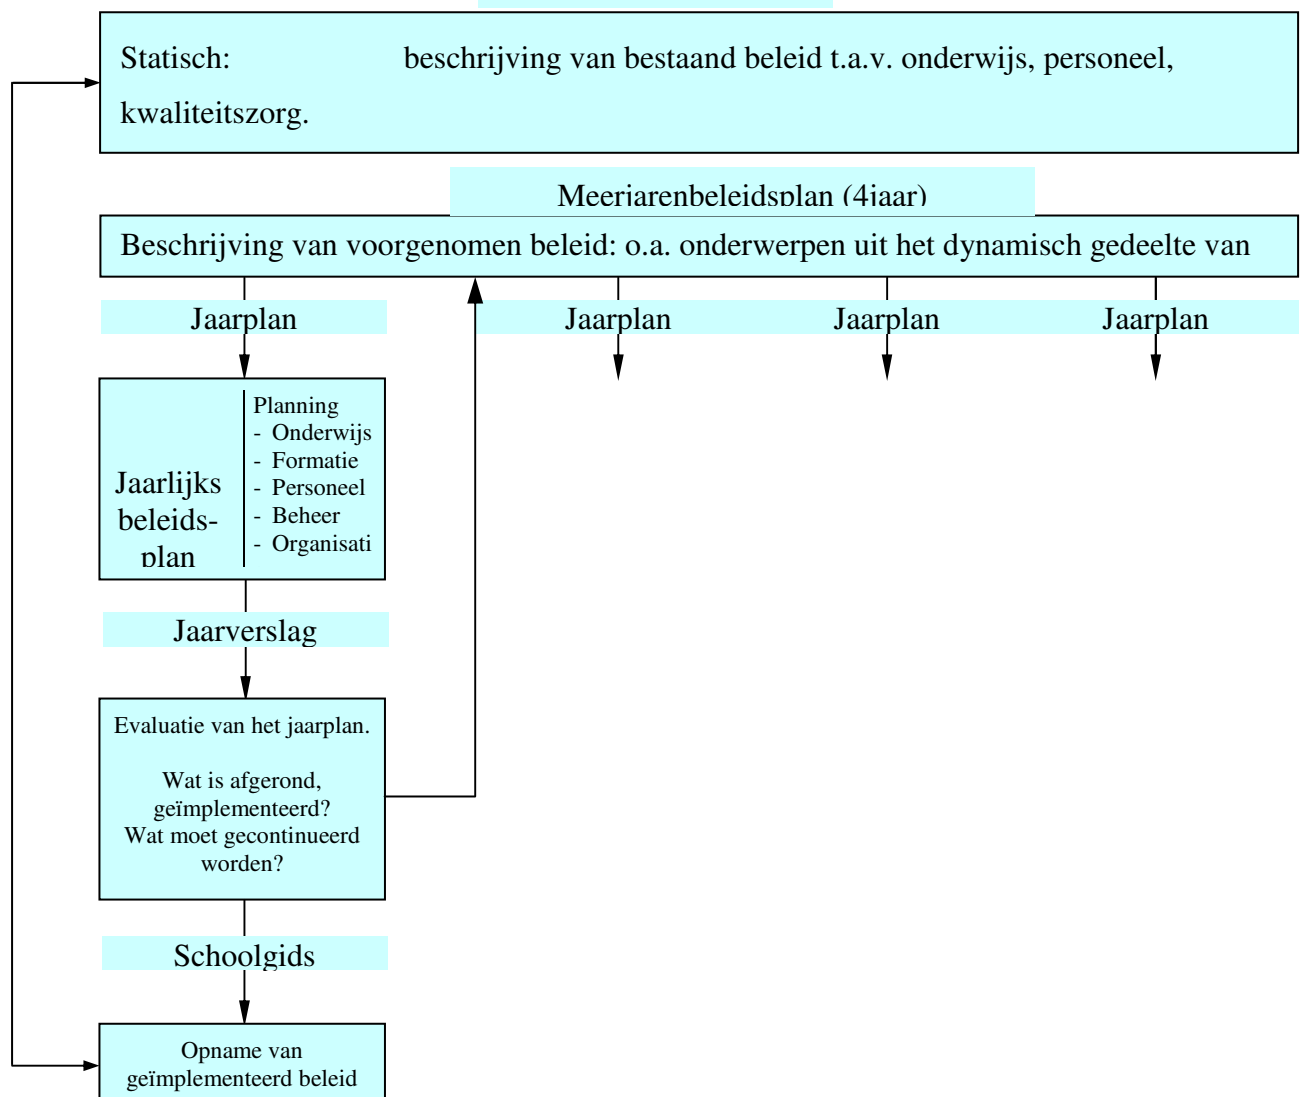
Statisch: beschrijving van bestaand beleid t.a.v. onderwijs, personeel, kwaliteitszorg.

Meerjarenbeleidsplan (4jaar)

Beschrijving van voorgenomen beleid: o.a. onderwerpen uit het dynamisch gedeelte van

Jaarplan

Jaarplan

Jaarplan

Jaarplan

Jaarlijks beleidsplan

Planning
- Onderwijs
- Formatie
- Personeel
- Beheer
- Organisati

Jaarverslag

Evaluatie van het jaarplan.

Wat is afgerond, geïmplementeerd? Wat moet gecontinueerd worden?

Schoolgids

Opname van geïmplementeerd beleid